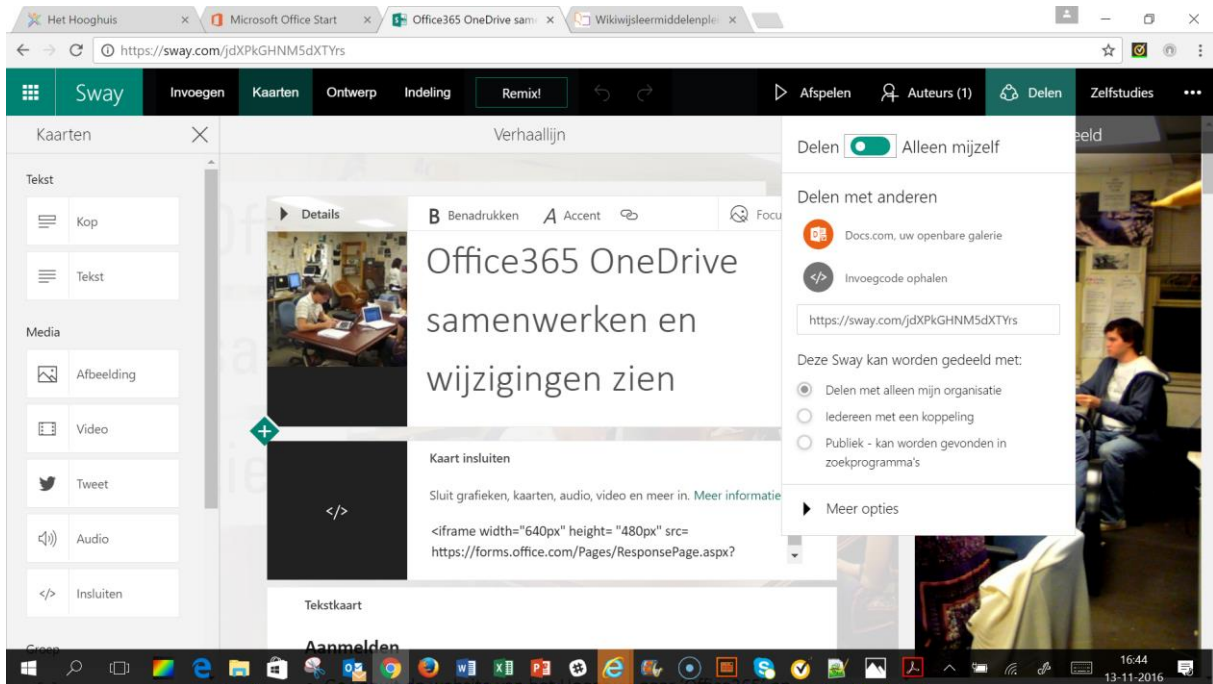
Het Hooghuis × Microsoft Office Start × Office365 OneDrive sam × Wikiwijsleermiddelenple ×

https://sway.com/jdXPkGHNM5dXTYrs

Sway Invoegen Kaarten Ontwerp Indeling Remix! Afspelen Auteurs (1) Delen Zelfstudies •••

Kaarten

Tekst

Kop

Tekst

Media

Afbeelding

Video

Tweet

Audio

Insluiten

Verhaallijn

Details

B Benadrukken A Accent Focu

Office365 OneDrive samenwerken en wijzigingen zien

Kaart insluiten

Sluit grafieken, kaarten, audio, video en meer in. Meer informatie

<iframe width="640px" height= "480px" src= https://forms.office.com/Pages/ResponsePage.aspx?

Tekstkaart

Aanmelden

Delen Alleen mijzelf

Delen met anderen

Docs.com, uw openbare galerie

Invoegcode ophalen

https://sway.com/jdXPkGHNM5dXTYrs

Deze Sway kan worden gedeeld met:

Delen met alleen mijn organisatie

Iedereen met een koppeling

Publiek - kan worden gevonden in zoekprogramma's

Meer opties

16:44
13-11-2016